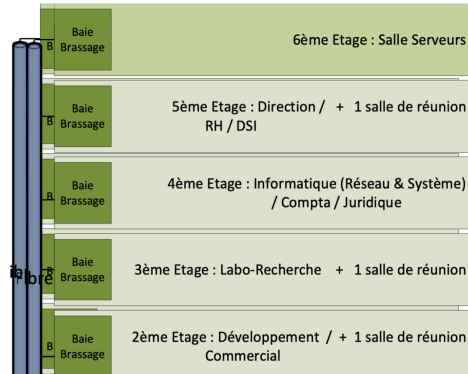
B Baie Brassage
6ème Etage : Salle Serveurs

B Baie Brassage
5ème Etage : Direction / RH / DSI + 1 salle de réunion

B Baie Brassage
4ème Etage : Informatique (Réseau & Système) / Compta / Juridique

Fibre
B Baie Brassage
3ème Etage : Labo-Recherche + 1 salle de réunion

B Baie Brassage
2ème Etage : Développement / Commercial + 1 salle de réunion